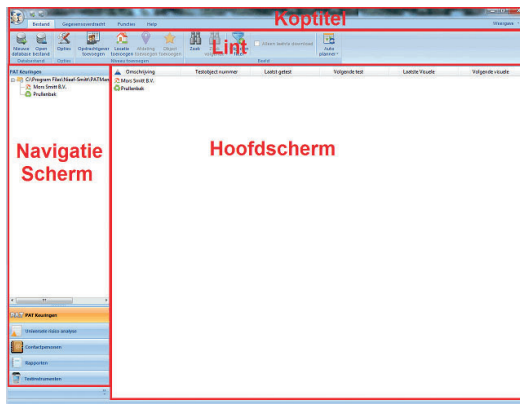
Koptitel

Bestand Gegevensoverdracht Functies Help

Weergave

Nieuwe database Open bestand Opties Opdrachtgever toevoegen Locatie toevoegen Afdeling toevoegen Object toevoegen Zoek Alleen metrix download Auto planner

Databestand Opties Nieuw toevoegen Beeld

Lint

PAT Keuringen

C:\Program Files\Noah Smitt\PAT\Man

Mons Smitt B.V.

Prullenbak

Omschrijving Testobject nummer Laatst getest Volgende test Laatste Visuele Volgende visuele

Mons Smitt B.V.

Prullenbak

Navigatie Scherm

Hoofdscherm

PAT Keuringen

Inventaris risico analyse

Contactpersonen

Rapporten

Testinstrumenten